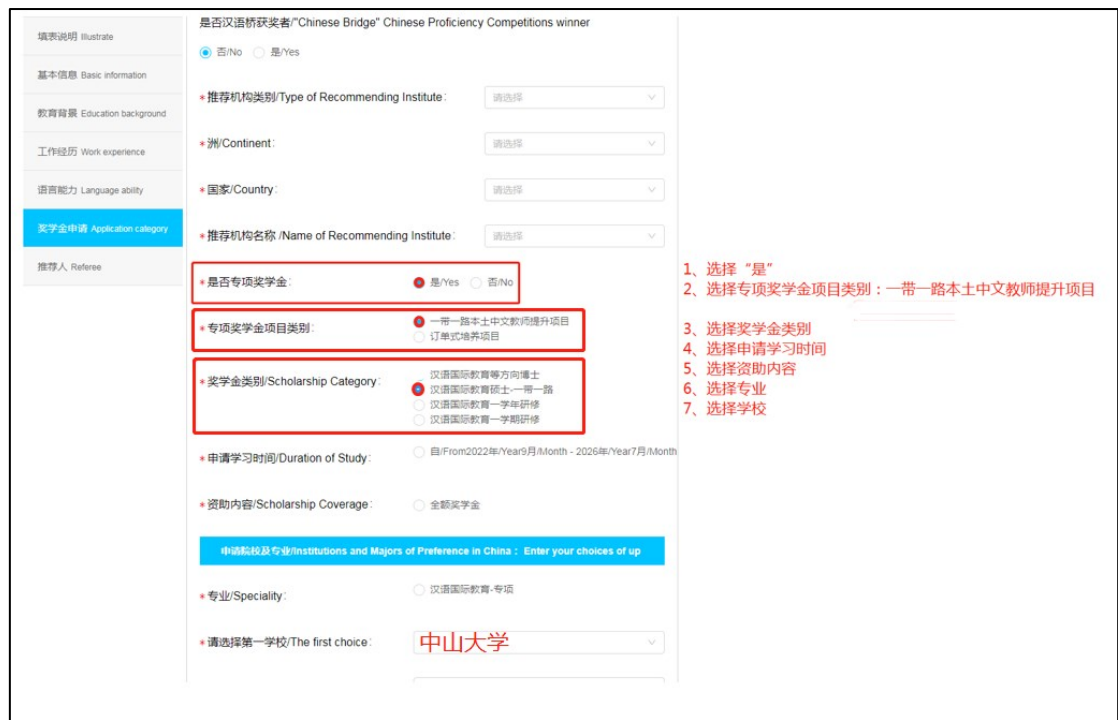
填表说明 Illustrate
基本信息 Basic information
教育背景 Education background
工作经历 Work experience
语言能力 Language ability
奖学金申请 Application category
推荐人 Referee

是否汉语桥获奖者/"Chinese Bridge" Chinese Proficiency Competitions winner
否/No 是/Yes

* 推荐机构类别/Type of Recommending Institute: 请选择

* 洲/Continent: 请选择

* 国家/Country: 请选择

* 推荐机构名称 /Name of Recommending Institute: 请选择

* 是否专项奖学金: 是/Yes 否/No

* 专项奖学金项目类别: 一带一路本土中文教师提升项目 订单式培养项目

* 奖学金类别/Scholarship Category: 汉语国际教育等方向博士 汉语国际教育硕士-一带一路 汉语国际教育一学年研修 汉语国际教育一学期研修

* 申请学习时间/Duration of Study: 自/From2022年/Year9月/Month - 2026年/Year7月/Month

* 资助内容/Scholarship Coverage: 全额奖学金

申请院校及专业/Institutions and Majors of Preference in China: Enter your choices of up

* 专业/Speciality: 汉语国际教育-专项

* 请选择第一学校/The first choice: 中山大学

1、选择"是"
2、选择专项奖学金项目类别：一带一路本土中文教师提升项目
3、选择奖学金类别
4、选择申请学习时间
5、选择资助内容
6、选择专业
7、选择学校